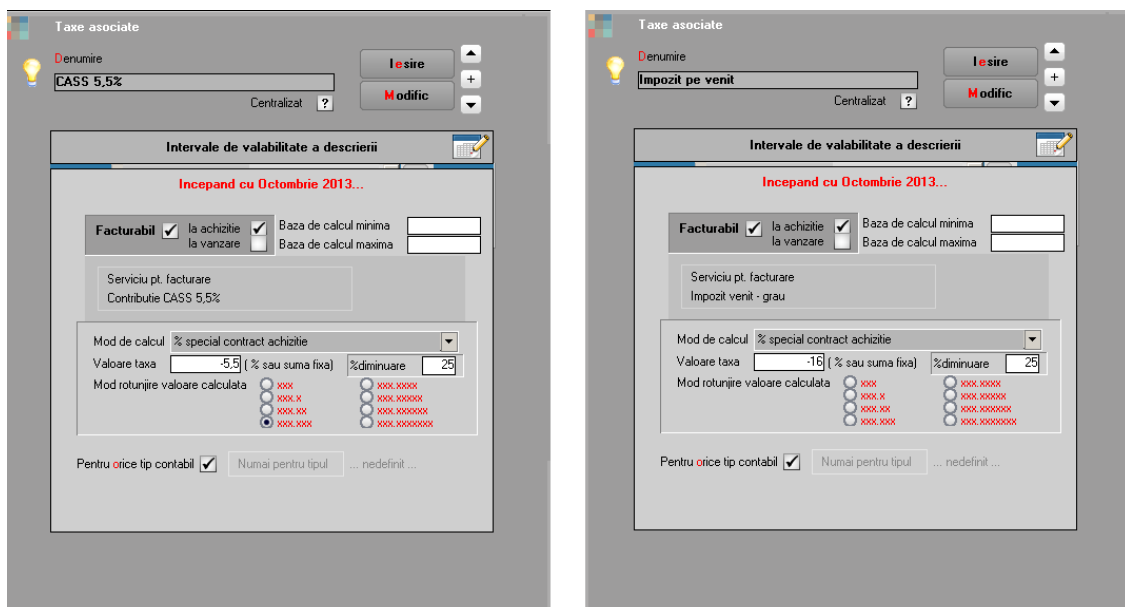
Taxe asociate

Denumire
CASS 5,5%
Centralizat ?
Iesire
Modific
+

Intervale de valabilitate a descrierii

Incepand cu Octombrie 2013...

Facturabil ✓ la achizitie ✓ la vanzare
Baza de calcul minima
Baza de calcul maxima

Serviciu pt. facturare
Contributie CASS 5,5%

Mod de calcul % special contract achizitie
Valoare taxa -5,5 ( % sau suma fixa) %diminuare 25
Mod rotunjire valoare calculata
xxx
xxx.x
xxx.xx
xxx.xxx
xxx.xxxx
xxx.xxxxx
xxx.xxxxxx
xxx.xxxxxxx

Pentru orice tip contabil ✓ Numai pentru tipul ... nedefinit ...

Taxe asociate

Denumire
Impozit pe venit
Centralizat ?
Iesire
Modific
+

Intervale de valabilitate a descrierii

Incepand cu Octombrie 2013...

Facturabil ✓ la achizitie ✓ la vanzare
Baza de calcul minima
Baza de calcul maxima

Serviciu pt. facturare
Impozit venit - grau

Mod de calcul % special contract achizitie
Valoare taxa -16 ( % sau suma fixa) %diminuare 25
Mod rotunjire valoare calculata
xxx
xxx.x
xxx.xx
xxx.xxx
xxx.xxxx
xxx.xxxxx
xxx.xxxxxx
xxx.xxxxxxx

Pentru orice tip contabil ✓ Numai pentru tipul ... nedefinit ...